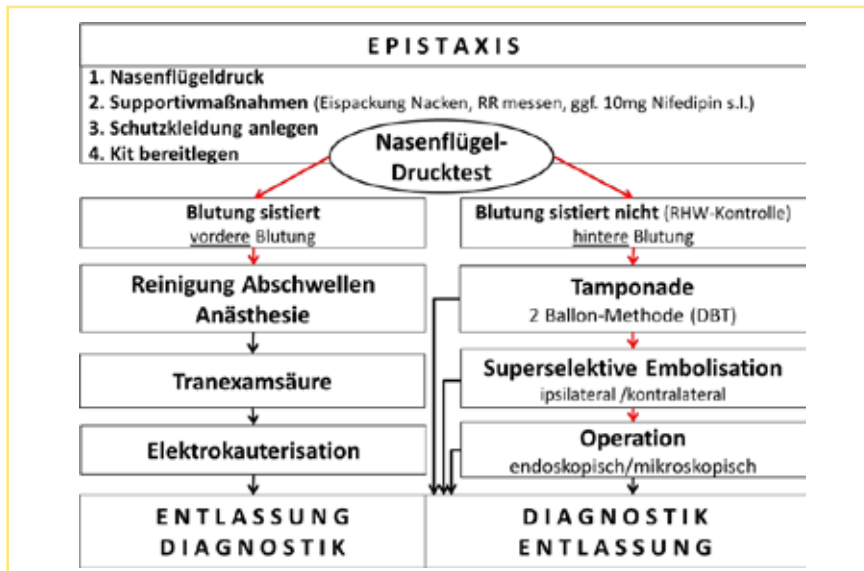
EPISTAXIS

1. Nasenflügeldruck
2. Supportivmaßnahmen (Eispackung Nacken, RR messen, ggf. 10mg Nifedipin s.l.)
3. Schutzkleidung anlegen
4. Kit bereitlegen

Nasenflügel-Drucktest

Blutung sistiert
vordere Blutung

Blutung sistiert nicht (RHW-Kontrolle)
hintere Blutung

Reinigung Abschwellen Anästhesie

Tranexamsäure

Elektrokauterisation

Tamponade
2 Ballon-Methode (DBT)

Superselektive Embolisation
ipsilateral /kontralateral

Operation
endoskopisch/mikroskopisch

ENTLASSUNG
DIAGNOSTIK

DIAGNOSTIK
ENTLASSUNG